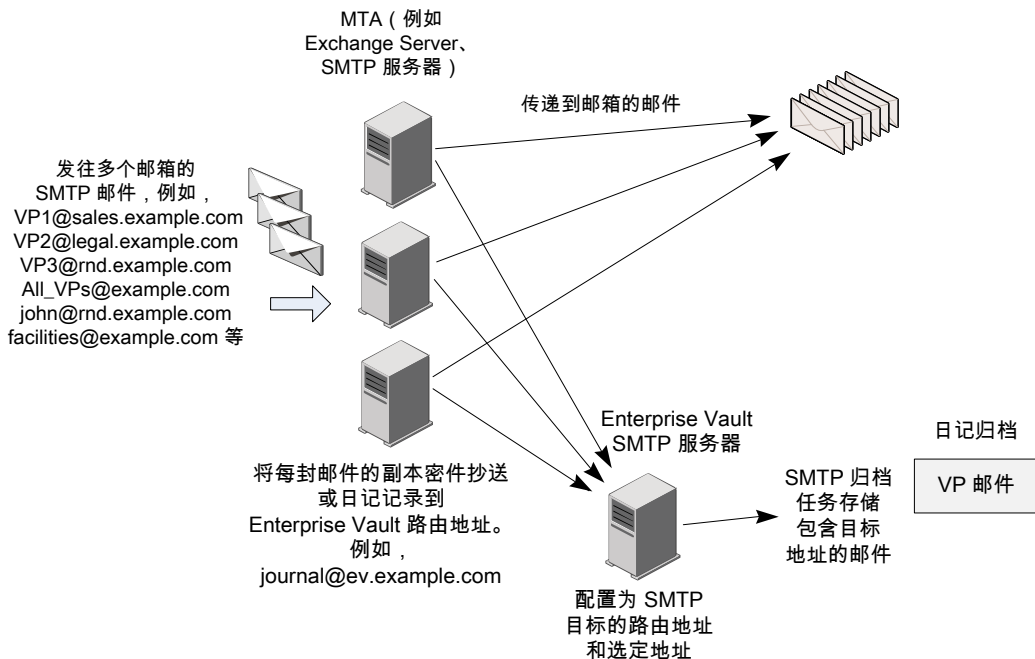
MTA（例如 Exchange Server、SMTP 服务器）

传递到邮箱的邮件

发往多个邮箱的 SMTP 邮件，例如，
VP1@sales.example.com
VP2@legal.example.com
VP3@rnd.example.com
All_VPs@example.com
john@rnd.example.com
facilities@example.com 等

将每封邮件的副本密件抄送或日记记录到 Enterprise Vault 路由地址。例如，
journal@ev.example.com

Enterprise Vault SMTP 服务器

配置为 SMTP 目标的路由地址和选定地址

SMTP 归档任务存储包含目标地址的邮件

日记归档

VP 邮件